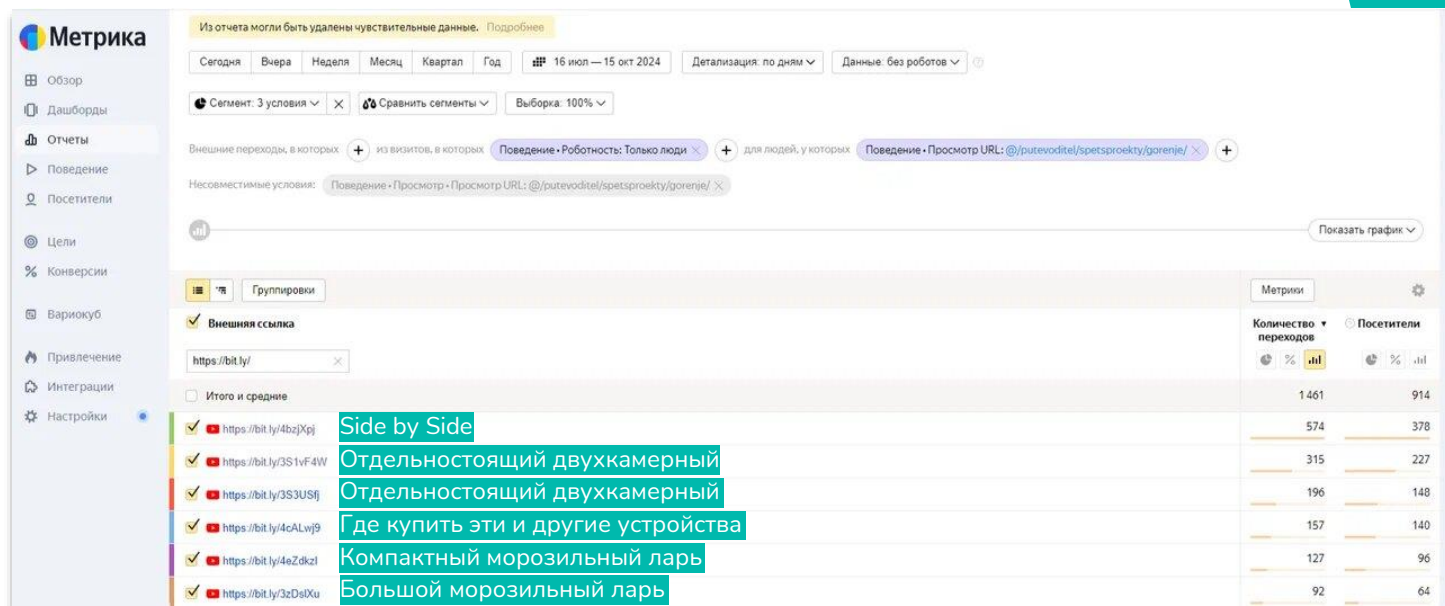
Метрика

Обзор
Дашборды
Отчеты
Поведение
Посетители
Цели
Конверсии
Вариокуб
Привлечение
Интеграции
Настройки

Из отчета могли быть удалены чувствительные данные. Подробнее

Сегодня | Вчера | Неделя | Месяц | Квартал | Год | 16 июл — 15 окт 2024 | Детализация: по дням | Данные: без роботов

Сегмент: 3 условия | Сравнить сегменты | Выборка: 100%

Внешние переходы, в которых + из визитов, в которых Поведение • Роботность: Только люди + для людей, у которых Поведение • Просмотр URL: @/putevoditel/spetsproekty/gorenje/ +

Несовместимые условия: Поведение • Просмотр • Просмотр URL: @/putevoditel/spetsproekty/gorenje/

Показать график

Группировки

Метрики

Внешняя ссылка

https://bit.ly/

| | Количество переходов | Посетители |
|---|---|---|
| Итого и средние | 1 461 | 914 |
| https://bit.ly/4bzjXpj Side by Side | 574 | 378 |
| https://bit.ly/3S1vF4W Отдельностоящий двухкамерный | 315 | 227 |
| https://bit.ly/3S3USfj Отдельностоящий двухкамерный | 196 | 148 |
| https://bit.ly/4cALwj9 Где купить эти и другие устройства | 157 | 140 |
| https://bit.ly/4eZdkzl Компактный морозильный ларь | 127 | 96 |
| https://bit.ly/3zDslXu Большой морозильный ларь | 92 | 64 |